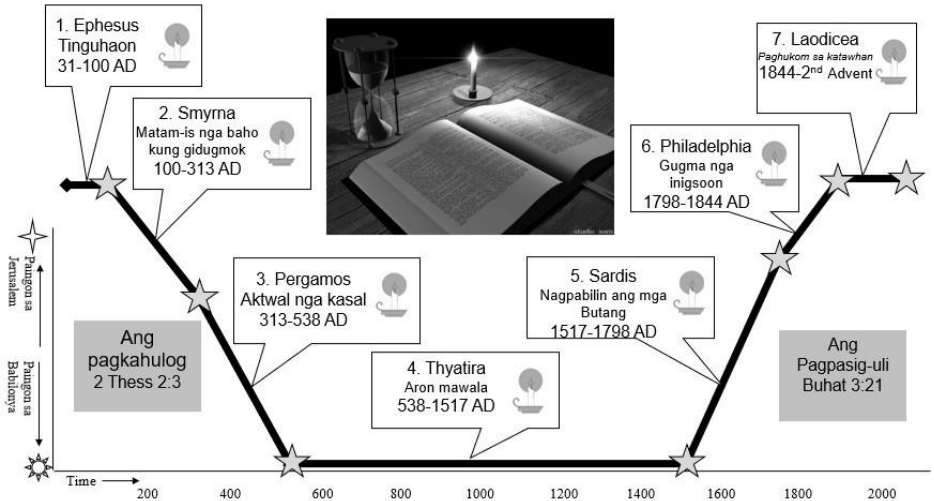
1. Ephesus
Tinguhaon
31-100 AD

2. Smyrna
Matam-is nga baho kung gidugmok
100-313 AD

3. Pergamos
Aktwal nga kasal
313-538 AD

4. Thyatira
Aron mawala
538-1517 AD

5. Sardis
Nagpabilin ang mga Butang
1517-1798 AD

6. Philadelphia
Gugma nga inigsoon
1798-1844 AD

7. Laodicea
Paghukom sa katawhan
1844-2$^{nd}$ Advent

Ang pagkahulog
2 Thess 2:3

Ang Pagpasig-uli
Buhat 3:21

Pangon sa Jerusalem

Pangon sa Babilonya

Time

200 400 600 800 1000 1200 1400 1600 1800 2000